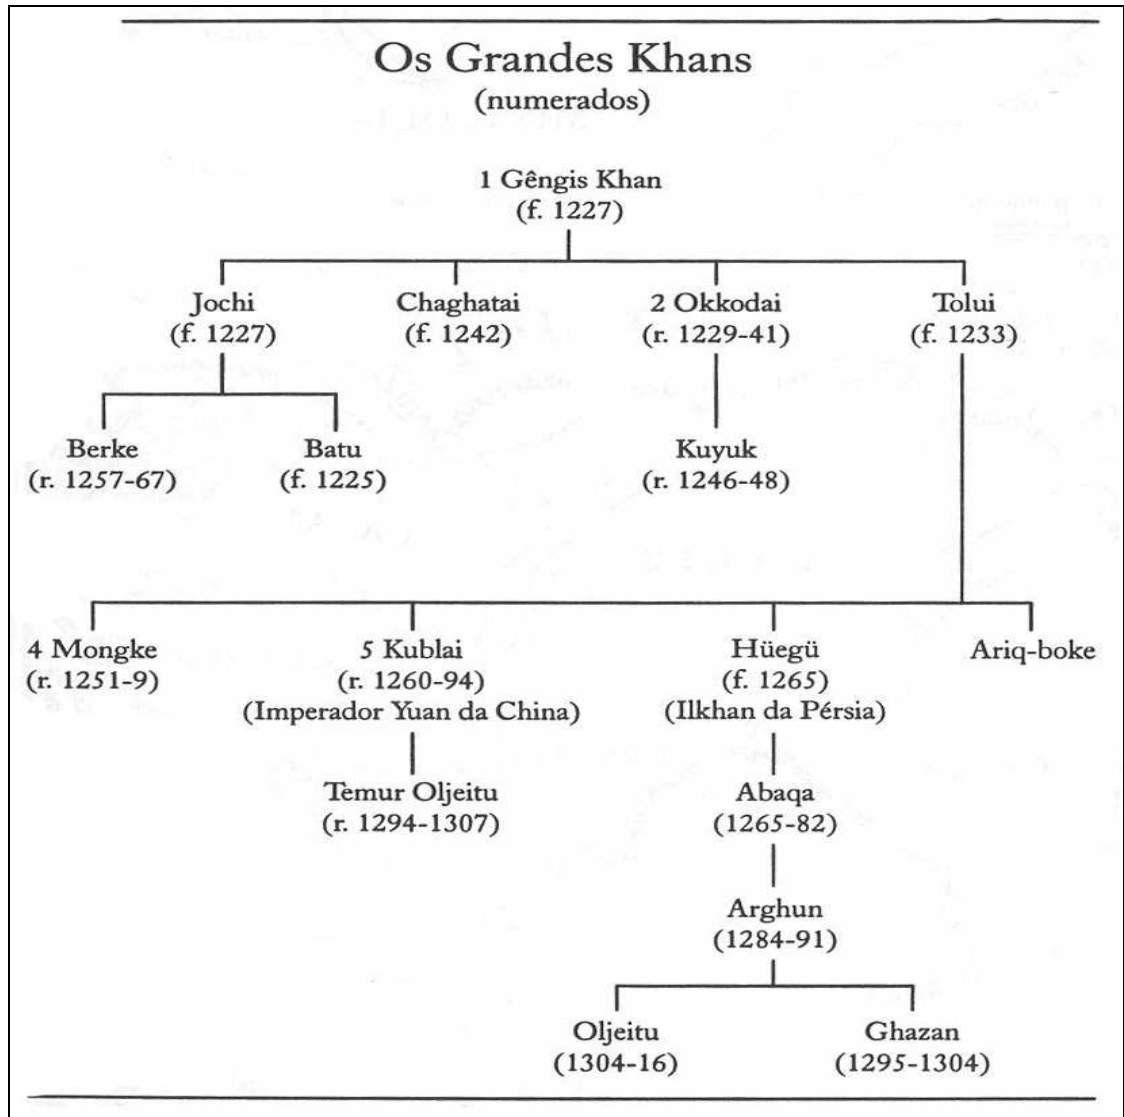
Os Grandes Khans
(numerados)

1 Gêngis Khan
(f. 1227)

Jochi
(f. 1227)

Chaghatai
(f. 1242)

2 Okkodai
(r. 1229-41)

Tolui
(f. 1233)

Berke
(r. 1257-67)

Batu
(f. 1225)

Kuyuk
(r. 1246-48)

4 Mongke
(r. 1251-9)

5 Kublai
(r. 1260-94)
(Imperador Yuan da China)

Hüegü
(f. 1265)
(Ilkhan da Pérsia)

Ariq-boke

Temur Oljeitu
(r. 1294-1307)

Abaqa
(1265-82)

Arghun
(1284-91)

Oljeitu
(1304-16)

Ghazan
(1295-1304)